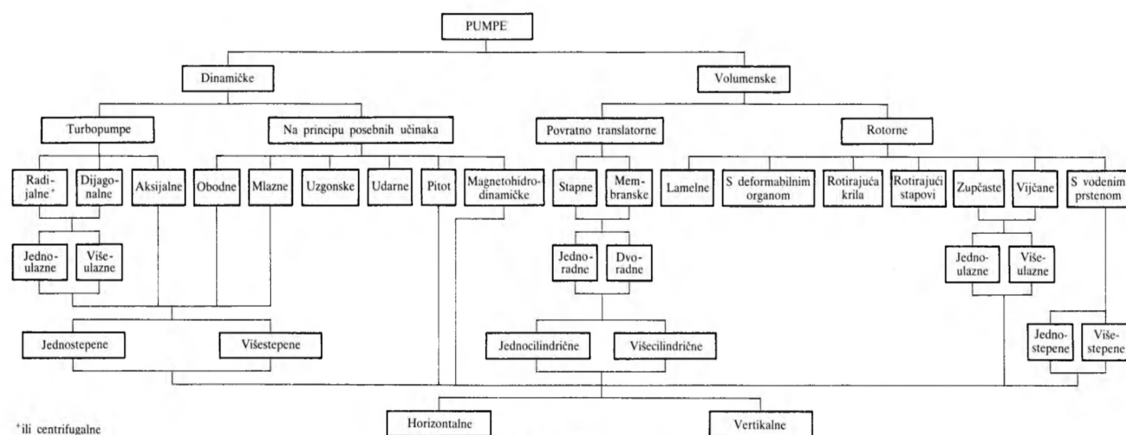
PUMPE

Dinamičke

Volumenske

Turbopumpe

Na principu posebnih učinaka

Povratno translatorne

Rotorne

Radijalne*

Dijagonalne

Aksijalne

Obodne

Mlazne

Uzgonske

Udarne

Pitot

Magnetohidrodinamičke

Stapne

Membranske

Lamelne

S deformabilnim organom

Rotirajuća krila

Rotirajući stapovi

Zupčaste

Vijčane

S vodenim prstenom

Jednoulazne

Višeulazne

Jednoradne

Dvoradne

Jednoulazne

Višeulazne

Jednostepene

Višestepene

Jednocilindrične

Višecilindrične

Jednostepene

Višestepene

Horizontalne

Vertikalne

*ili centrifugalne